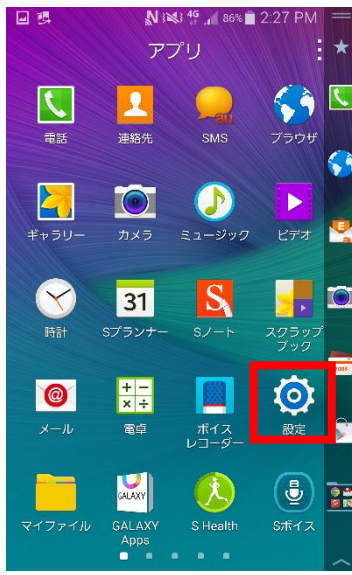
N 4G 86% 2:27 PM

アプリ

電話
連絡先
au
SMS
ブラウザ
ギャラリー
カメラ
ミュージック
ビデオ
31
Sプランナー
Sノート
スクラップブック
時計
メール
電卓
ボイスレコーダー
設定
GALAXY
マイファイル
GALAXY Apps
S Health
Sボイス